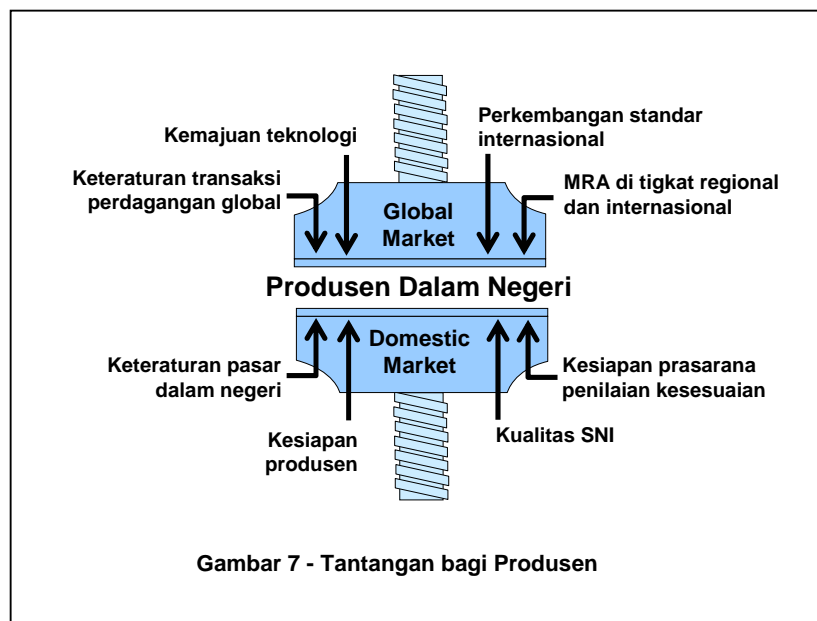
Kemajuan teknologi

Perkembangan standar internasional

Keteraturan transaksi perdagangan global

Global Market

MRA di tigkat regional dan internasional

Produsen Dalam Negeri

Domestic Market

Keteraturan pasar dalam negeri

Kesiapan prasarana penilaian kesesuaian

Kesiapan produsen

Kualitas SNI

Gambar 7 - Tantangan bagi Produsen